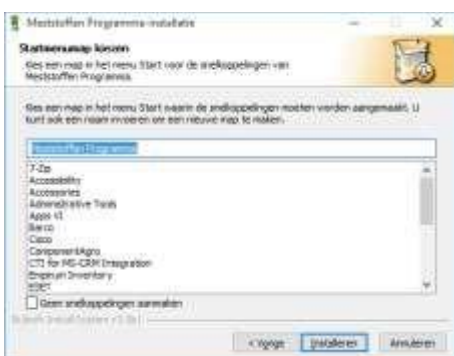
Meststoffen Programma-installatie

Startmenumap kiezen

Kies een map in het menu Start voor de snelkoppelingen van Meststoffen Programma.

Kies een map in het menu Start waarin de snelkoppelingen moeten worden aangemaakt. U kunt ook een naam invoeren om een nieuwe map te maken.

Meststoffen Programma

7-Zip
Accessibility
Accessories
Administrative Tools
Apps v1
Barco
Cisco
ComponentAgro
CTI for MS-CRM Integration
Empirum Inventory
ESET

Geen snelkoppelingen aanmaken

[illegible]

< Vorige   Installeren   Annuleren